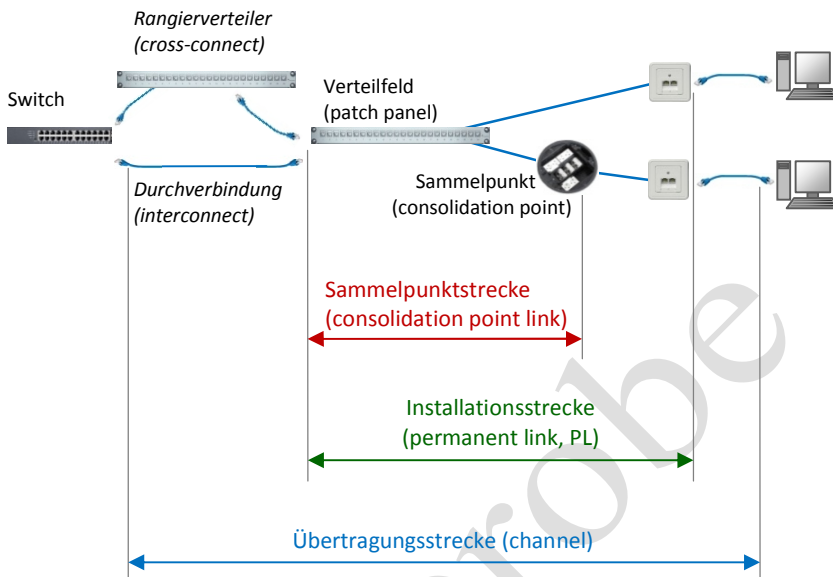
Rangierverteiler
(cross-connect)

Switch

Verteilfeld
(patch panel)

Durchverbindung
(interconnect)

Sammelpunkt
(consolidation point)

Sammelpunktstrecke
(consolidation point link)

Installationsstrecke
(permanent link, PL)

Übertragungsstrecke (channel)

Probe